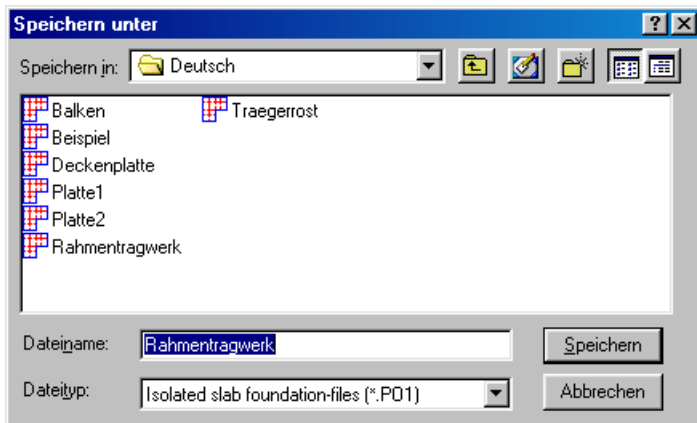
Speichern unter

?

X

Speichern in: Deutsch

Balken
Beispiel
Deckenplatte
Platte1
Platte2
Rahmentragwerk
Traegerrost

Dateiname: Rahmentragwerk

Speichern

Dateityp: Isolated slab foundation-files (*.P01)

Abbrechen